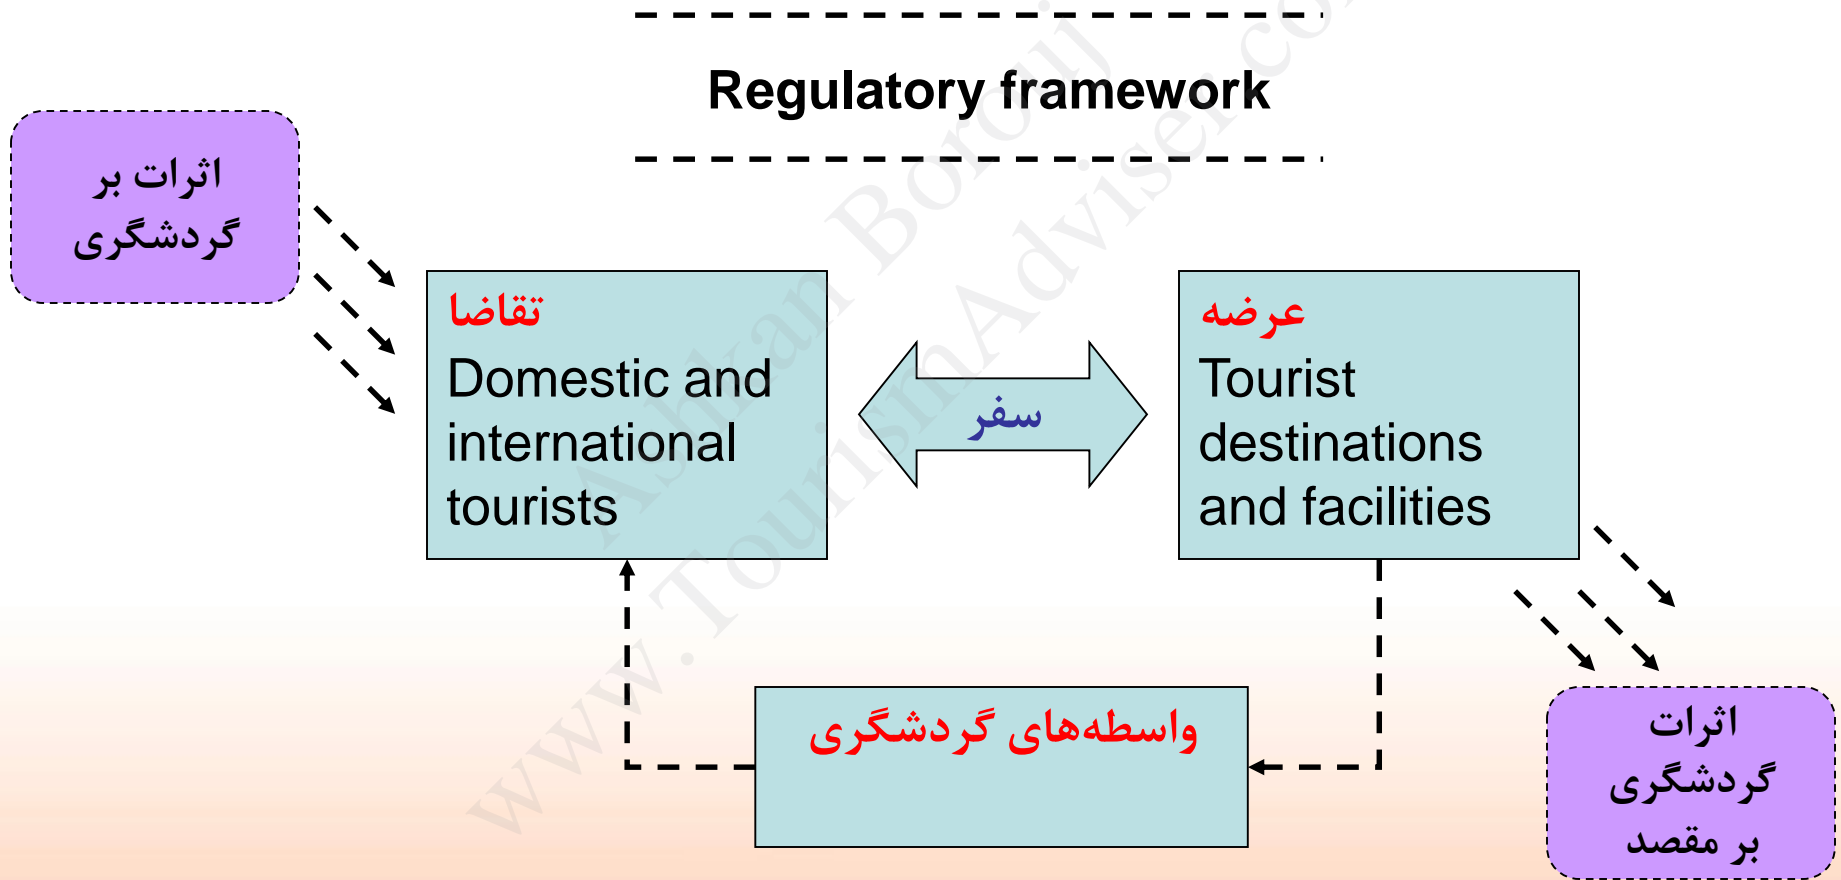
Regulatory framework

اثرات بر گردشگری

تقاضا
Domestic and international tourists

سفر

عرضه
Tourist destinations and facilities

واسطه‌های گردشگری

اثرات گردشگری بر مقصد

www.TourismAdviser.com Arkan Borouj